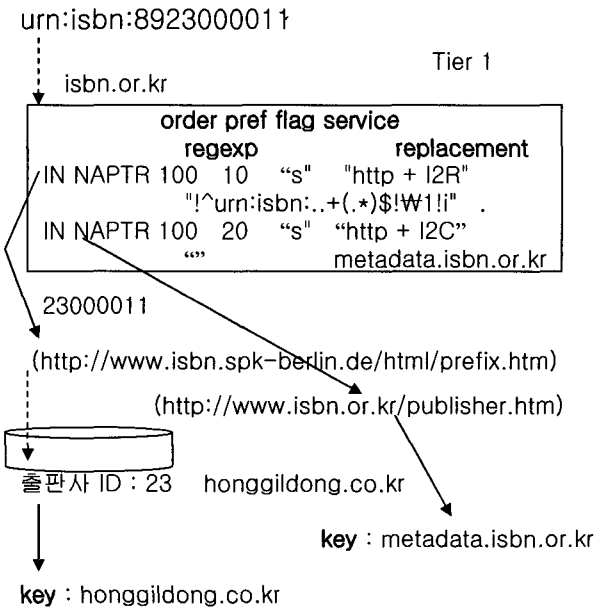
urn:isbn:8923000011

Tier 1

isbn.or.kr

order pref flag service

regexp replacement

IN NAPTR 100 10 "s" "http + I2R"

"!^urn:isbn:..+(.*)$!₩1!i" .

IN NAPTR 100 20 "s" "http + I2C"

"" metadata.isbn.or.kr

23000011

(http://www.isbn.spk-berlin.de/html/prefix.htm)

(http://www.isbn.or.kr/publisher.htm)

출판사 ID : 23 honggildong.co.kr

key : metadata.isbn.or.kr

key : honggildong.co.kr